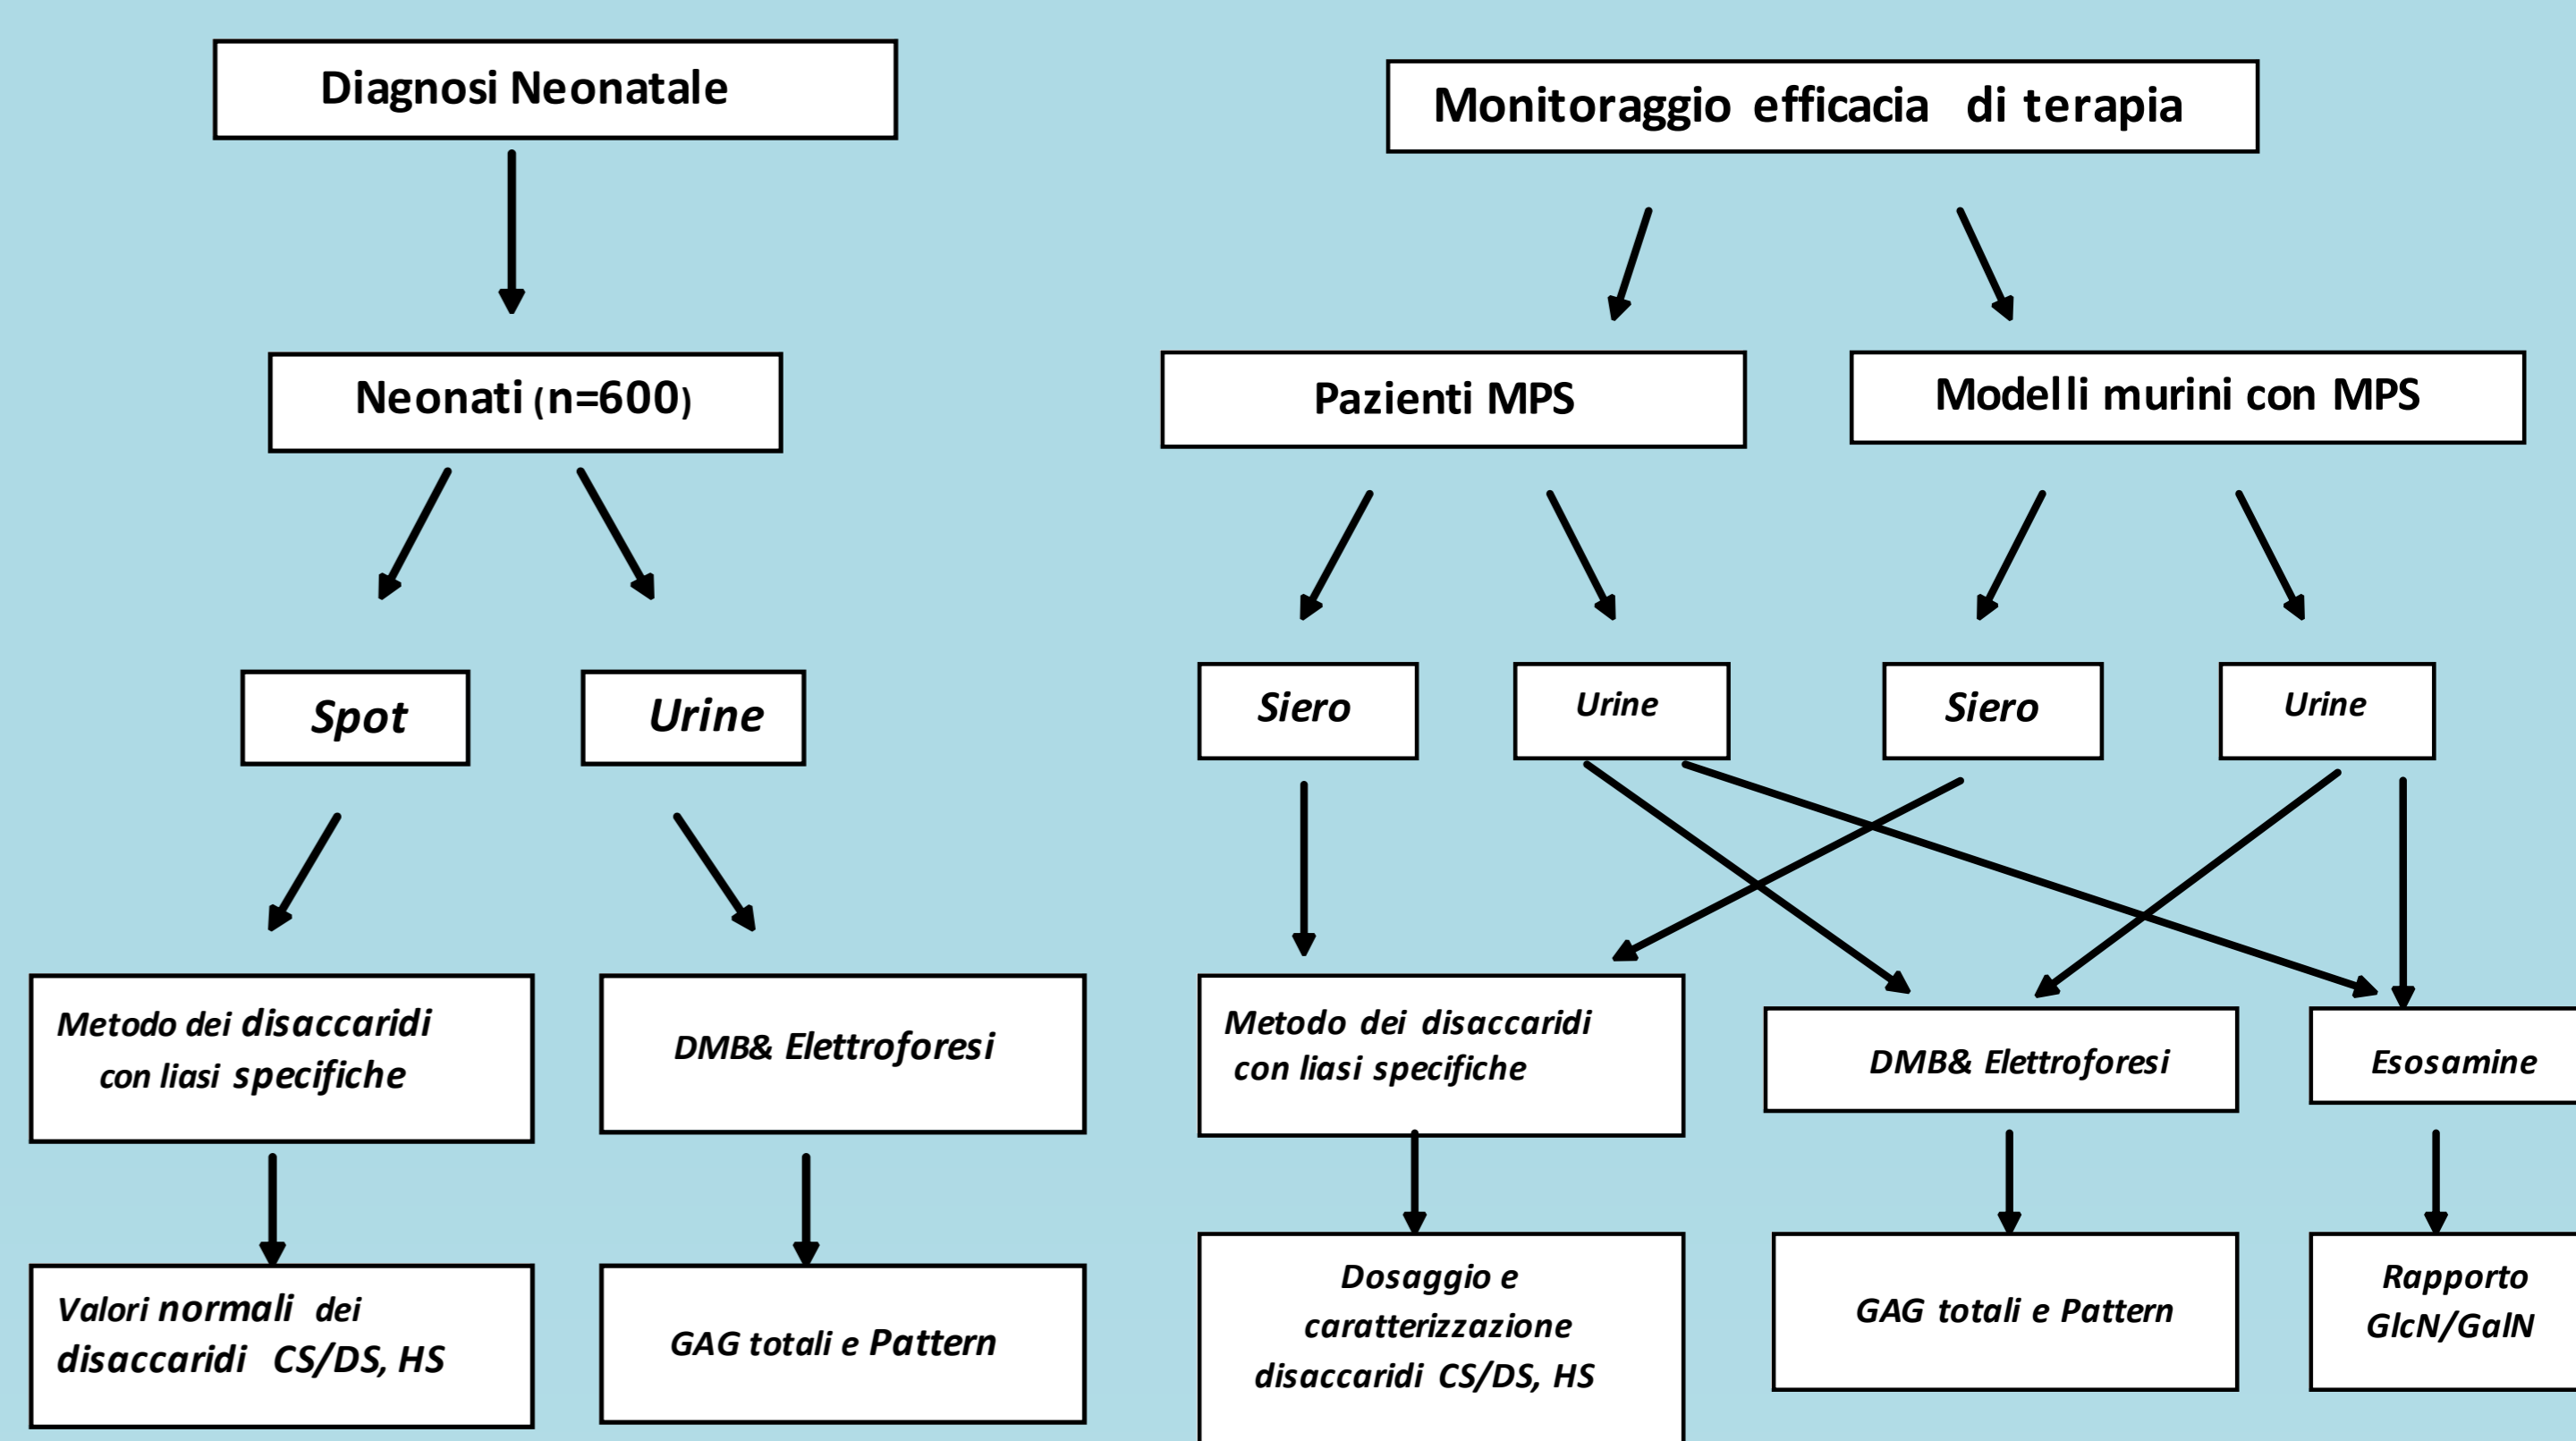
Diagnosi Neonatale

Neonati (n=600)

Spot

Urine

Metodo dei disaccaridi con liasi specifiche

DMB& Elettroforesi

Valori normali dei disaccaridi CS/DS, HS

GAG totali e Pattern

Monitoraggio efficacia di terapia

Pazienti MPS

Modelli murini con MPS

Siero

Urine

Siero

Urine

Metodo dei disaccaridi con liasi specifiche

DMB& Elettroforesi

Esosamine

Dosaggio e caratterizzazione disaccaridi CS/DS, HS

GAG totali e Pattern

Rapporto GlcN/GalN